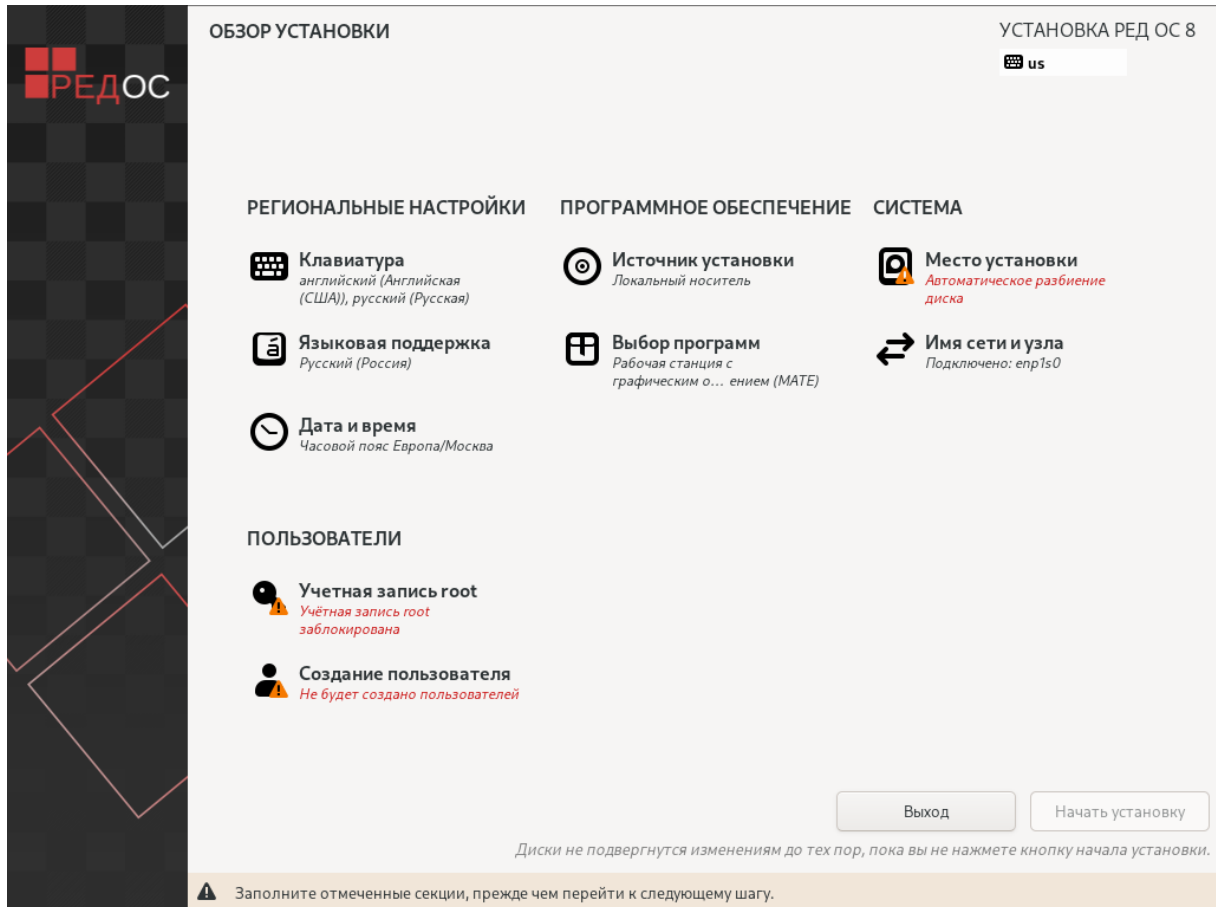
РЕДОС

ОБЗОР УСТАНОВКИ

УСТАНОВКА РЕД ОС 8
us

РЕГИОНАЛЬНЫЕ НАСТРОЙКИ

Клавиатура
английский (Английская (США)), русский (Русская)

Языковая поддержка
Русский (Россия)

Дата и время
Часовой пояс Европа/Москва

ПРОГРАММНОЕ ОБЕСПЕЧЕНИЕ

Источник установки
Локальный носитель

Выбор программ
Рабочая станция с графическим о… ением (MATE)

СИСТЕМА

Место установки
Автоматическое разбиение диска

Имя сети и узла
Подключено: enp1s0

ПОЛЬЗОВАТЕЛИ

Учетная запись root
Учётная запись root заблокирована

Создание пользователя
Не будет создано пользователей

Выход

Начать установку

Диски не подвергнутся изменениям до тех пор, пока вы не нажмете кнопку начала установки.

Заполните отмеченные секции, прежде чем перейти к следующему шагу.